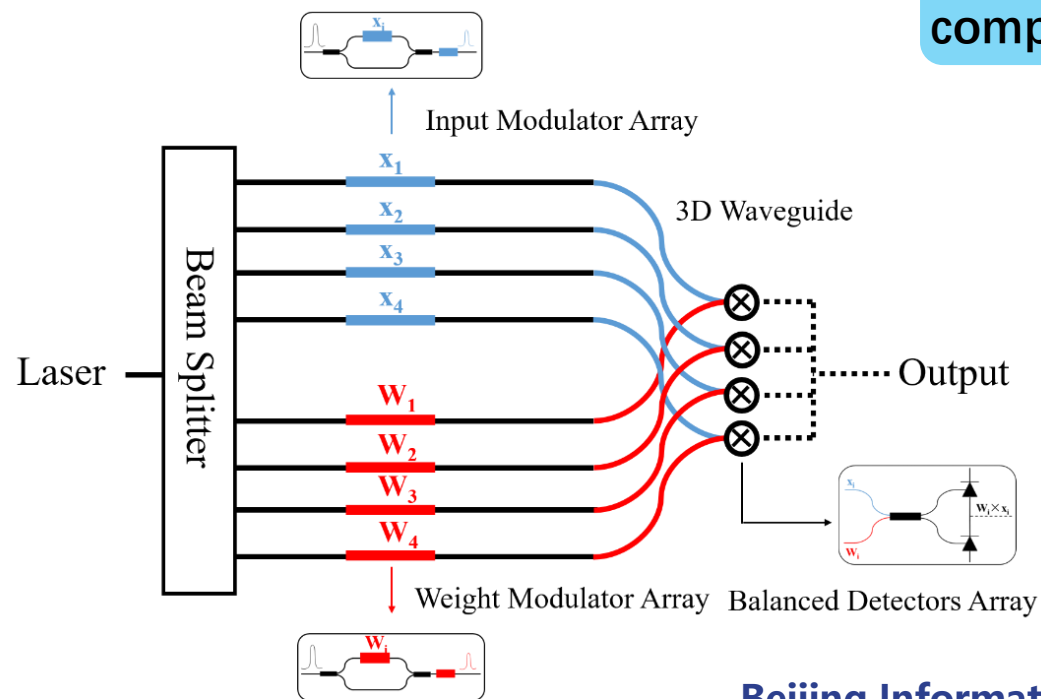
comp

$x_i$

Input Modulator Array

Beam Splitter

Laser

$x_1$

$x_2$

$x_3$

$x_4$

3D Waveguide

Output

$W_1$

$W_2$

$W_3$

$W_4$

$x_i$

$W_i$

$W_i \times x_i$

Weight Modulator Array

Balanced Detectors Array

$W_i$

Beijing Informat